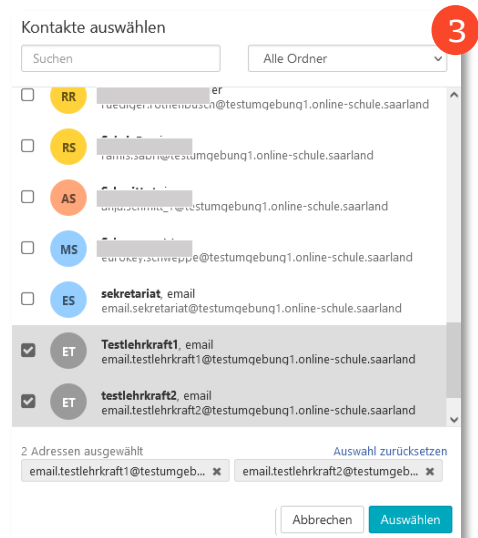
Kontakte auswählen

3

Suchen

Alle Ordner

RR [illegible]er
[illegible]@testumgebung1.online-schule.saarland

RS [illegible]
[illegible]@testumgebung1.online-schule.saarland

AS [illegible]
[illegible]@testumgebung1.online-schule.saarland

MS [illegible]
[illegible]@testumgebung1.online-schule.saarland

ES **sekretariat**, email
email.sekretariat@testumgebung1.online-schule.saarland

ET **Testlehrkraft1**, email
email.testlehrkraft1@testumgebung1.online-schule.saarland

ET **testlehrkraft2**, email
email.testlehrkraft2@testumgebung1.online-schule.saarland

2 Adressen ausgewählt

Auswahl zurücksetzen

email.testlehrkraft1@testumgeb... ✖

email.testlehrkraft2@testumgeb... ✖

Abbrechen

Auswählen